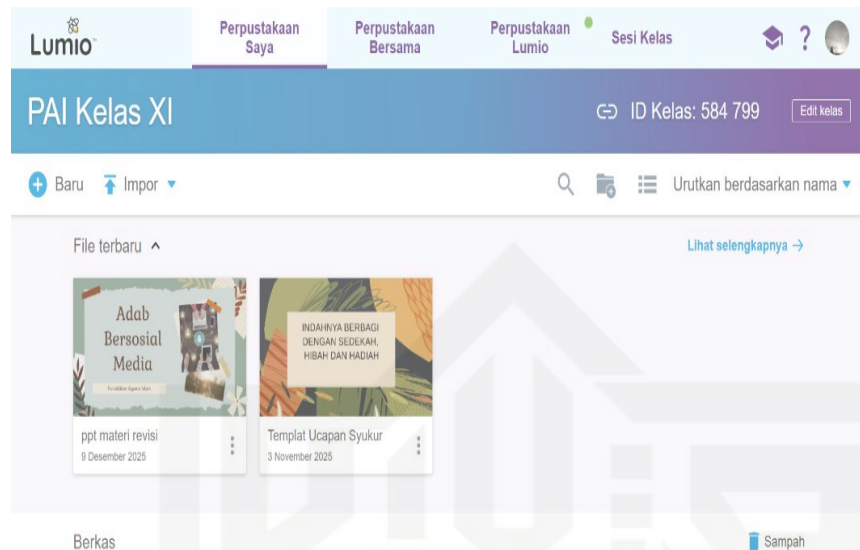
Lumio

Perpustakaan Saya

Perpustakaan Bersama

Perpustakaan Lumio

Sesi Kelas

?

PAI Kelas XI

ID Kelas: 584 799

Edit kelas

Baru

Impor

Urutkan berdasarkan nama

File terbaru

Lihat selengkapnya →

Adab Bersosial Media

Pendidikan Agama Islam

ppt materi revisi
9 Desember 2025

INDAHNYA BERBAGI DENGAN SEDEKAH, HIBAH DAN HADIAH

Templat Ucapan Syukur
3 November 2025

Berkas

Sampah